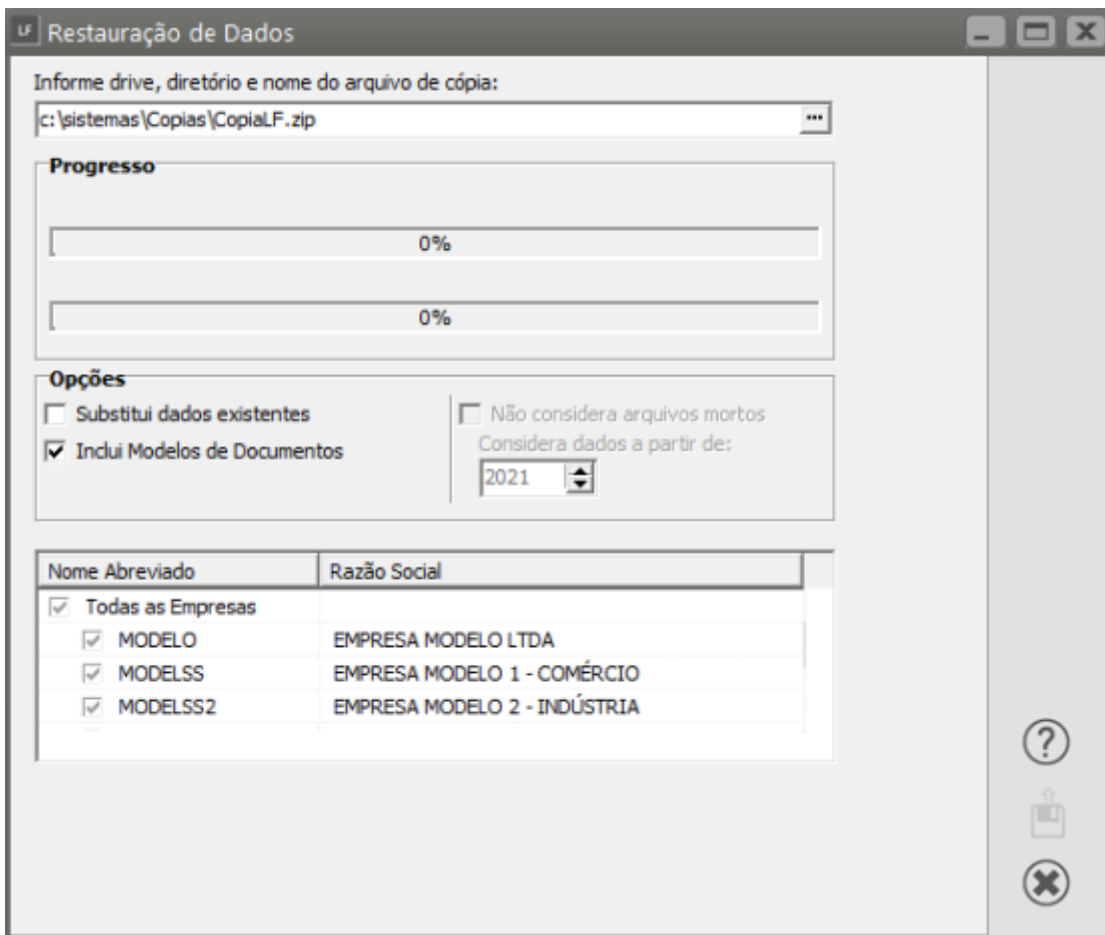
LF Restauração de Dados

Informe drive, diretório e nome do arquivo de cópia:

c:\sistemas\Copias\CopiaLF.zip

...

Progresso

0%

0%

Opções

Substitui dados existentes

Inclui Modelos de Documentos

Não considera arquivos mortos

Considera dados a partir de:

2021

| Nome Abreviado | Razão Social |
|---|---|
| Todas as Empresas | |
| MODELO | EMPRESA MODELO LTDA |
| MODELSS | EMPRESA MODELO 1 - COMÉRCIO |
| MODELSS2 | EMPRESA MODELO 2 - INDÚSTRIA |